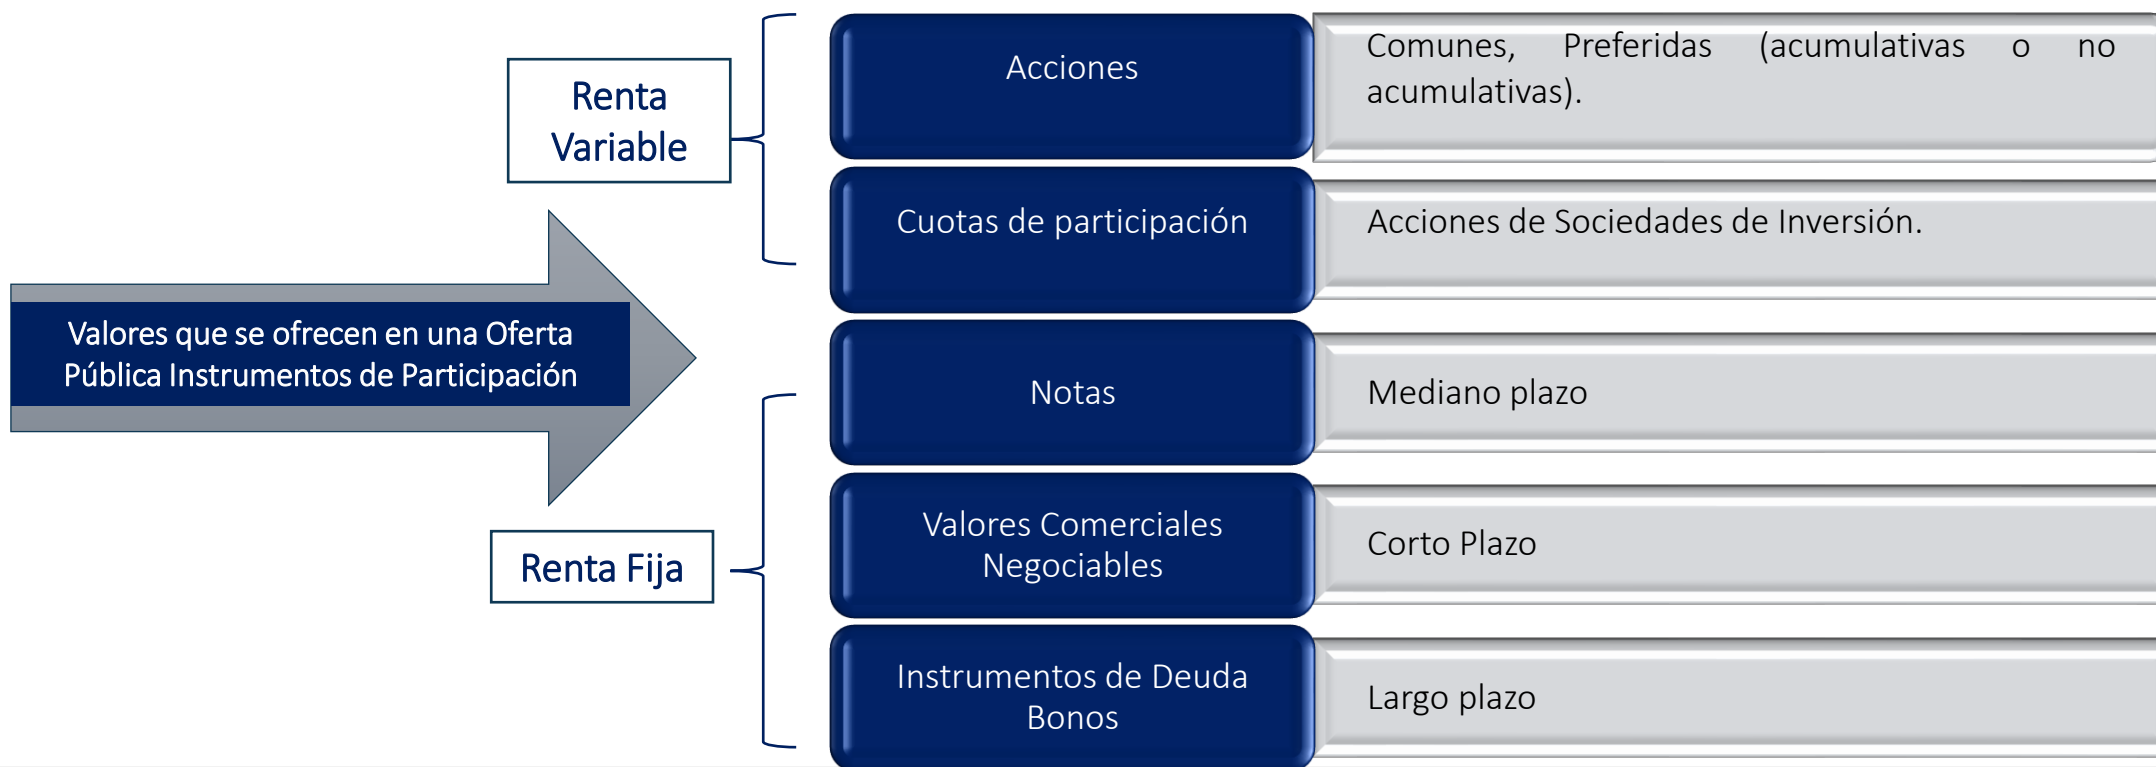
Valores que se ofrecen en una Oferta Pública Instrumentos de Participación

Renta Variable

Acciones

Comunes, Preferidas (acumulativas o no acumulativas).

Cuotas de participación

Acciones de Sociedades de Inversión.

Renta Fija

Notas

Mediano plazo

Valores Comerciales Negociables

Corto Plazo

Instrumentos de Deuda Bonos

Largo plazo